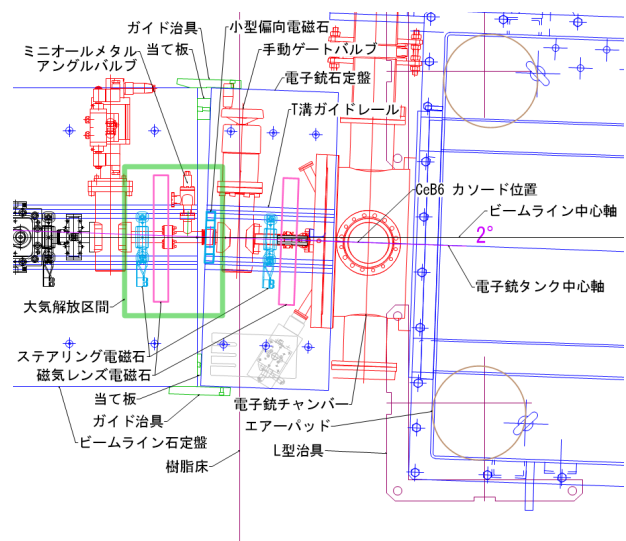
ガイド治具
小型偏向電磁石
当て板
ミニオールメタル
アングルバルブ
手動ゲートバルブ
電子銃石定盤
T溝ガイドレール
CeB6 カソード位置
ビームライン中心軸
2°
電子銃タンク中心軸
大気解放区間
ステアリング電磁石
磁気レンズ電磁石
当て板
ガイド治具
ビームライン石定盤
樹脂床
電子銃チャンバー
エアーパッド
L型治具